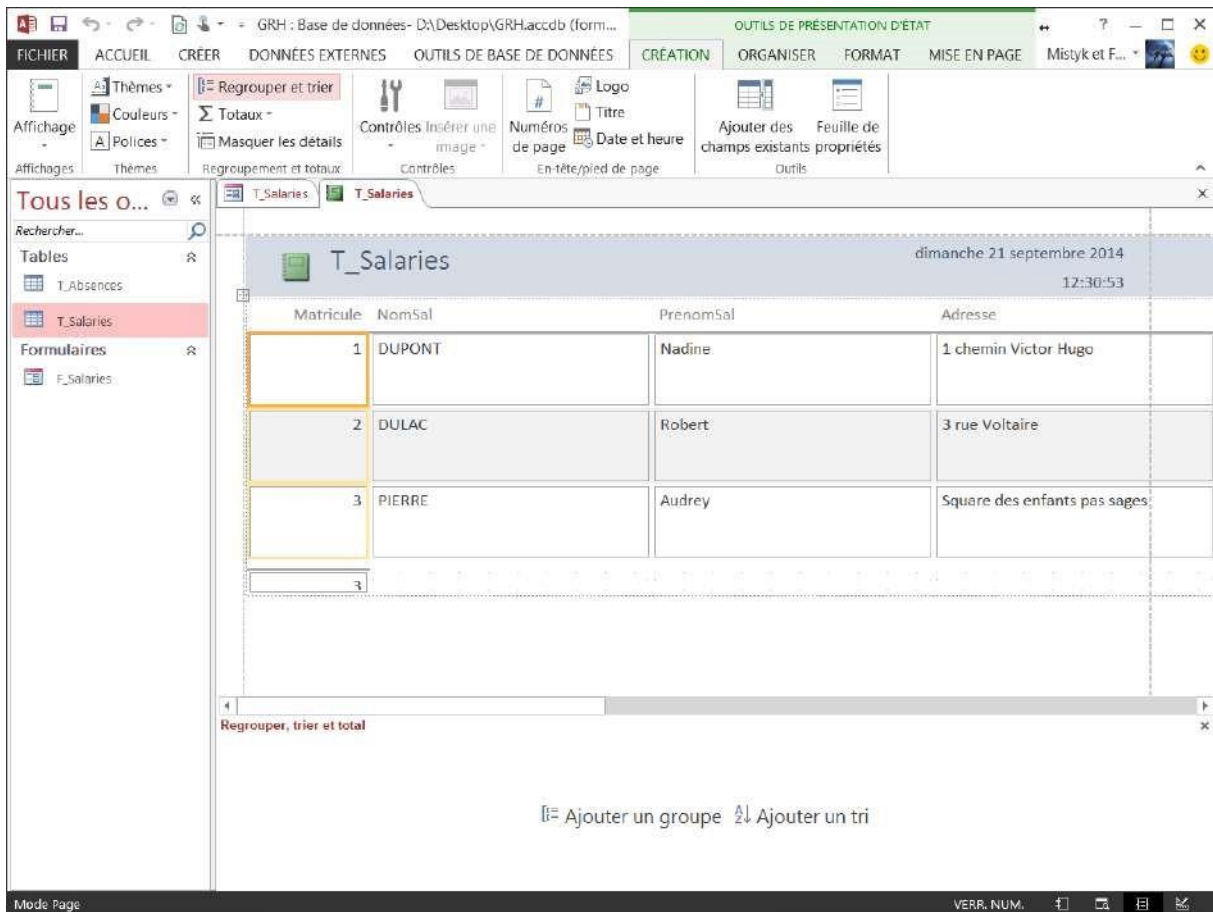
GRH : Base de données- D:\Desktop\GRH.accdb (form... OUTILS DE PRÉSENTATION D'ÉTAT ? — □ ×

FICHIER ACCUEIL CRÉER DONNÉES EXTERNES OUTILS DE BASE DE DONNÉES CRÉATION ORGANISER FORMAT MISE EN PAGE Mistyk et F...

Affichage
Affichages

Thèmes
Couleurs
Polices
Thèmes

Regrouper et trier
Totaux
Masquer les détails
Regroupement et totaux

Contrôles Insérer une image
Contrôles

Numéros de page
Logo
Titre
Date et heure
En-tête/pied de page

Ajouter des champs existants
Feuille de propriétés
Outils

Tous les o...
Rechercher...
Tables
T_Absences
T_Salaries
Formulaires
F_Salaries

T_Salaries T_Salaries

T_Salaries
dimanche 21 septembre 2014
12:30:53

| Matricule | NomSal | PrenomSal | Adresse |
|---|---|---|---|
| 1 | DUPONT | Nadine | 1 chemin Victor Hugo |
| 2 | DULAC | Robert | 3 rue Voltaire |
| 3 | PIERRE | Audrey | Square des enfants pas sages |
| 3 | | | |

Regrouper, trier et total

Ajouter un groupe Ajouter un tri

Mode Page
VERR. NUM.